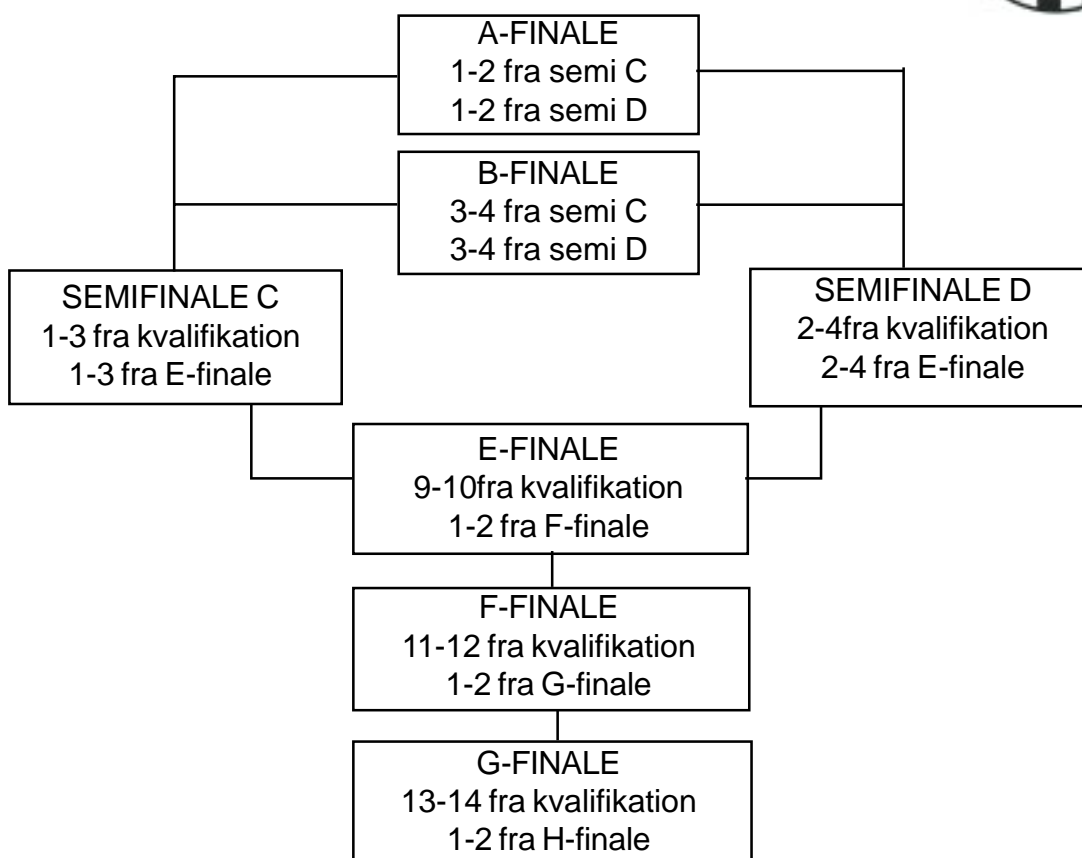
A-FINALE
1-2 fra semi C
1-2 fra semi D

B-FINALE
3-4 fra semi C
3-4 fra semi D

SEMIFINALE C
1-3 fra kvalifikation
1-3 fra E-finale

SEMIFINALE D
2-4fra kvalifikation
2-4 fra E-finale

E-FINALE
9-10fra kvalifikation
1-2 fra F-finale

F-FINALE
11-12 fra kvalifikation
1-2 fra G-finale

G-FINALE
13-14 fra kvalifikation
1-2 fra H-finale